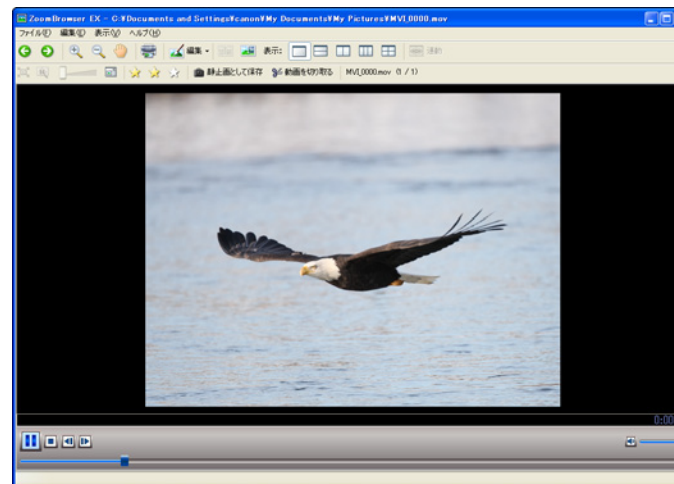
ZoomBrowser EX - C:¥Documents and Settings¥canon¥My Documents¥My Pictures¥MVI_0000.mov

ファイル(F) 編集(E) 表示(V) ヘルプ(H)

編集 表示: 移動

静止画として保存 動画を切り取る MVI_0000.mov (1 / 1)

0:00